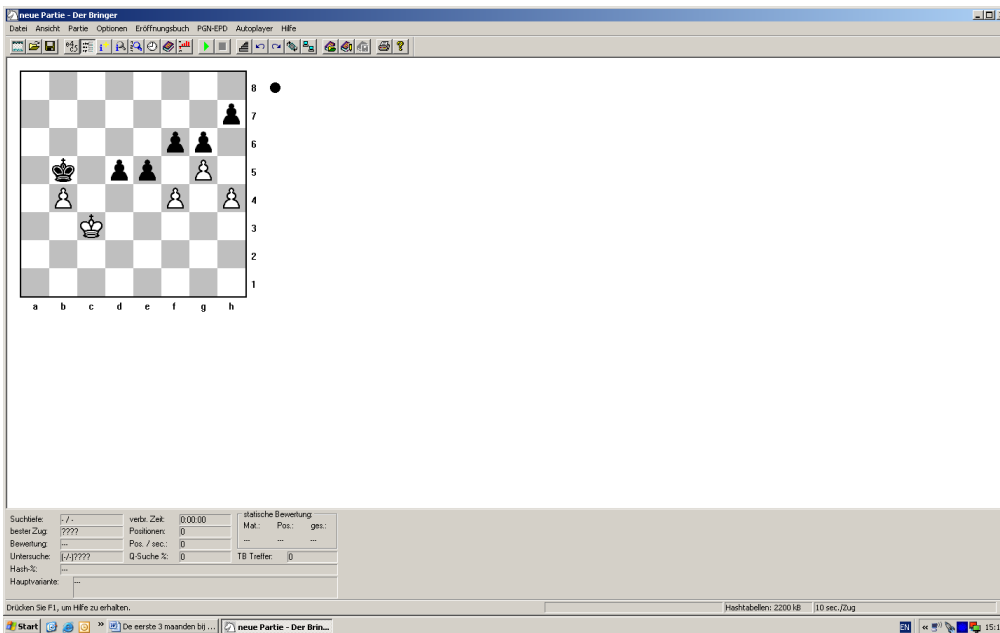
neue Partie - Der Bringer

Datei Ansicht Partie Optionen Eröffnungsbuch PGN-EPD Autoplayer Hilfe

8
7
6
5
4
3
2
1

a b c d e f g h

Suchtiefe: - / -
bester Zug: ????
Bewertung: ---
Untersuche: [-/-]????
Hash-%: ---
Hauptvariante: ---

verbr. Zeit: 0:00:00
Positionen: 0
Pos. / sec.: 0
Q-Suche %: 0

statische Bewertung:
Mat.: Pos.: ges.:
--- --- ---

TB Treffer: 0

Drücken Sie F1, um Hilfe zu erhalten.

Hashtabellen: 2200 kB
10 sec./Zug

Start
De eerste 3 maanden bij ...
neue Partie - Der Brin...
EN
15:1